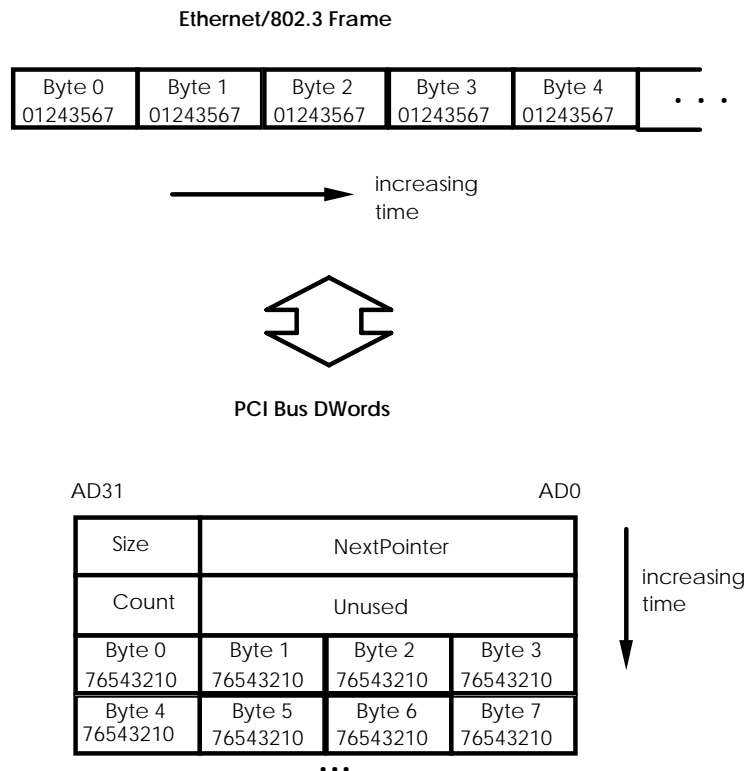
Ethernet/802.3 Frame

| Byte 0 01243567 | Byte 1 01243567 | Byte 2 01243567 | Byte 3 01243567 | Byte 4 01243567 | . . . |
|---|---|---|---|---|---|

increasing time

PCI Bus DWords

AD31 AD0

| Size | NextPointer | | |
|---|---|---|---|
| Count | Unused | | |
| Byte 0 76543210 | Byte 1 76543210 | Byte 2 76543210 | Byte 3 76543210 |
| Byte 4 76543210 | Byte 5 76543210 | Byte 6 76543210 | Byte 7 76543210 |

...

increasing time